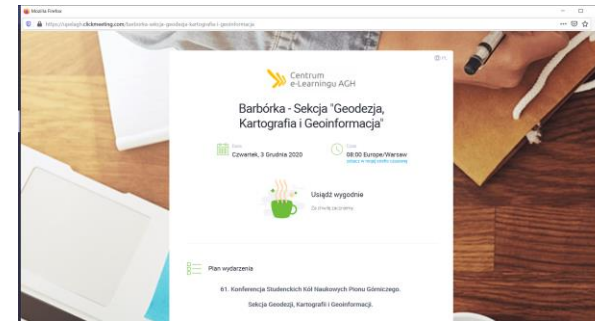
Mozilla Firefox

https://geodagh.clickmeeting.com/barborka-sekcja-geodezja-kartografia-i-geoinformacja

Centrum e-Learningu AGH

Barbórka - Sekcja "Geodezja, Kartografia i Geoinformacja"

Data
Czwartek, 3 Grudnia 2020

Czas
08:00 Europe/Warsaw
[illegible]

Usiądź wygodnie
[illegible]

Plan wydarzenia

61. Konferencja Studenckich Kół Naukowych Pionu Górniczego.

Sekcja Geodezji, Kartografii i Geoinformacji.